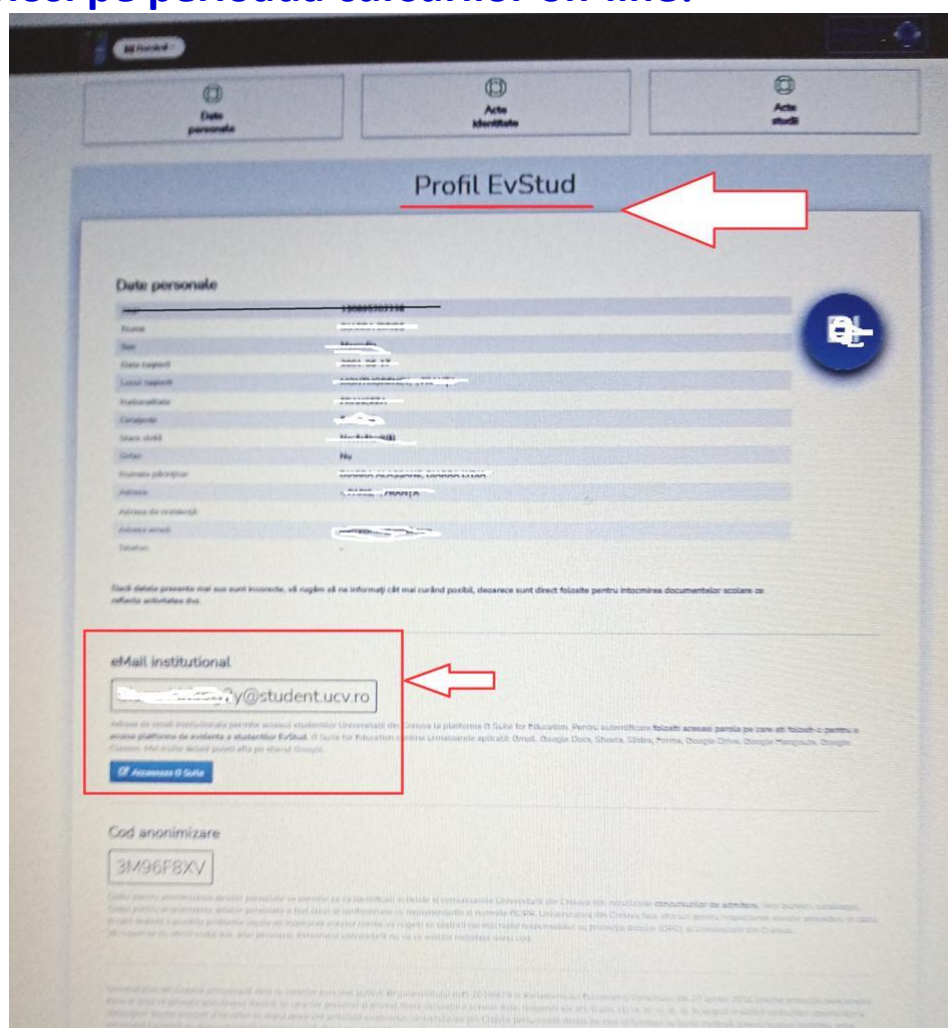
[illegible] pe perioada cursurilor on-line.

Date personale

Acte identitate

Acte studii

Profil EvStud

Date personale

| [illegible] | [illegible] |
|---|---|
| Nume | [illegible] |
| Sex | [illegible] |
| Data nașterii | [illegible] |
| Locul nașterii | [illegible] |
| Naționalitate | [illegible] |
| Cetățenie | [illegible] |
| Stare civilă | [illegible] |
| Orfan | Nu |
| Numele părinților | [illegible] |
| Adresa | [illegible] |
| Adresa de rezidență | |
| Adresa email | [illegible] |
| Telefon | |

Dacă datele prezente mai sus sunt incorecte, vă rugăm să ne informați cât mai curând posibil, deoarece sunt direct folosite pentru întocmirea documentelor școlare ce reflectă activitatea dvs.

eMail institutional

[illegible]y@student.ucv.ro

Adresa de email instituțională permite accesul studenților Universității din Craiova la platforma G Suite for Education. Pentru autentificare folosiți aceeași parolă pe care ați folosit-o pentru a accesa platforma de evidență a studenților EvStud. G Suite for Education conține următoarele aplicații: Gmail, Google Docs, Sheets, Slides, Forms, Google Drive, Google Hangouts, Google Classes. Mai multe detalii puteți afla pe site-ul Google.

Accesează G Suite

Cod anonimizare

3M96F8XV

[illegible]

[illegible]